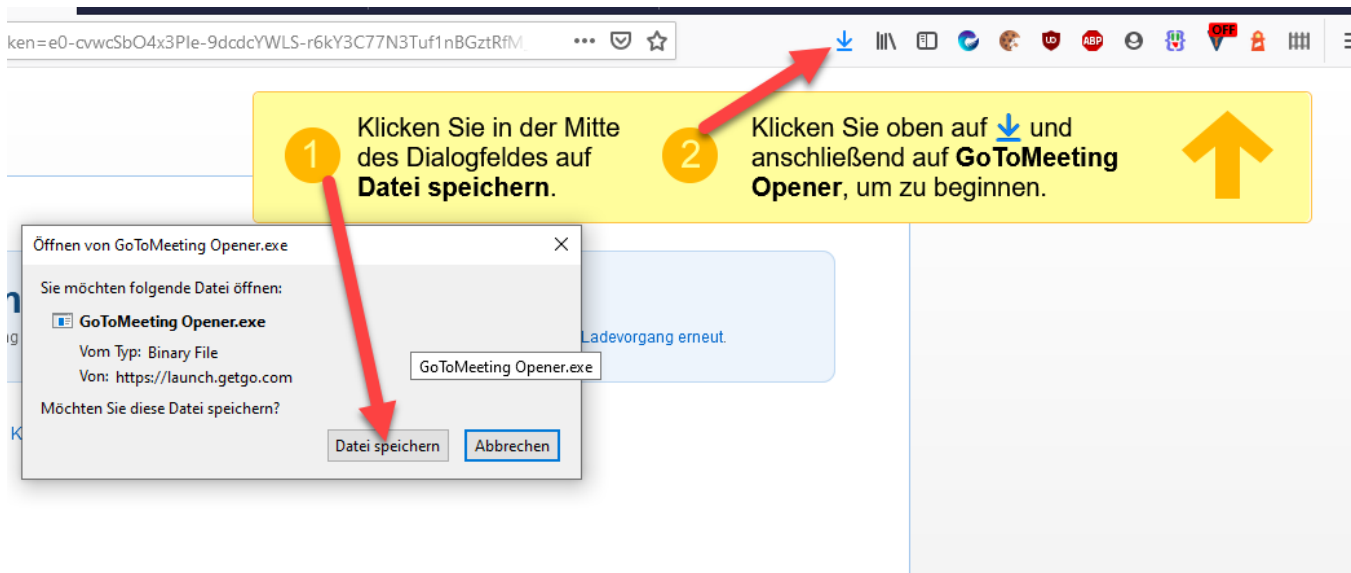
ken=e0-cvwcSbO4x3PIe-9dcdcYWLS-r6kY3C77N3Tuf1nBGztRfM

OFF

1 Klicken Sie in der Mitte des Dialogfeldes auf **Datei speichern**.

2 Klicken Sie oben auf ↓ und anschließend auf **GoToMeeting Opener**, um zu beginnen.

Öffnen von GoToMeeting Opener.exe

Sie möchten folgende Datei öffnen:

GoToMeeting Opener.exe

Vom Typ: Binary File

Von: https://launch.getgo.com

Möchten Sie diese Datei speichern?

Datei speichern Abbrechen

GoToMeeting Opener.exe

Ladevorgang erneut.

n

g

K